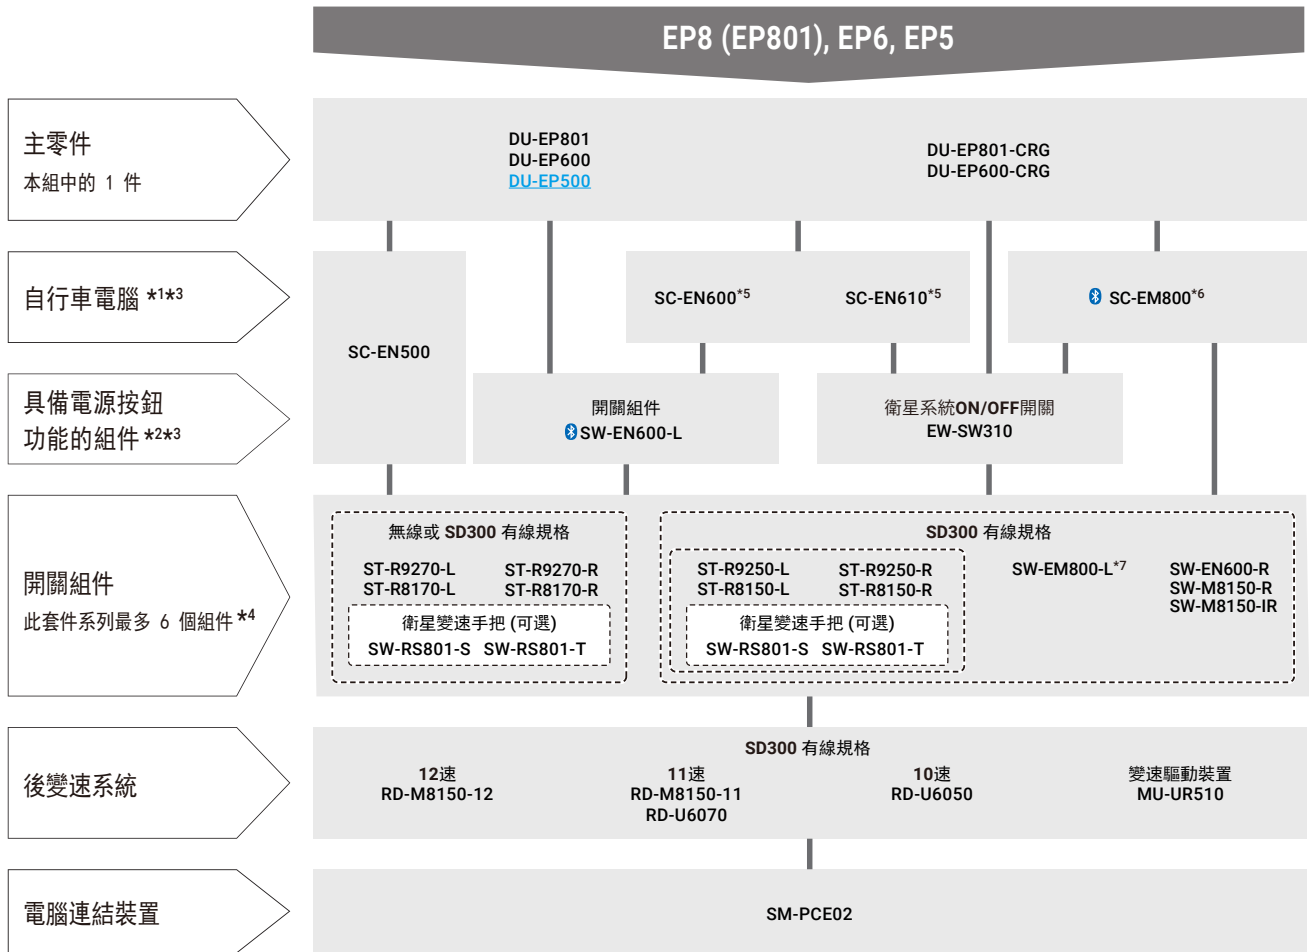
EP8 (EP801), EP6, EP5

主零件
本組中的 1 件

DU-EP801
DU-EP600
DU-EP500

DU-EP801-CRG
DU-EP600-CRG

自行車電腦 $*^1*^3$

SC-EN500

SC-EN600$^{*5}$ SC-EN610$^{*5}$

SC-EM800$^{*6}$

具備電源按鈕功能的組件 $*^2*^3$

開關組件
SW-EN600-L

衛星系統ON/OFF開關
EW-SW310

開關組件
此套件系列最多 6 個組件 $*^4$

無線或 SD300 有線規格
ST-R9270-L ST-R9270-R
ST-R8170-L ST-R8170-R
衛星變速手把 (可選)
SW-RS801-S SW-RS801-T

SD300 有線規格
ST-R9250-L ST-R9250-R
ST-R8150-L ST-R8150-R
衛星變速手把 (可選)
SW-RS801-S SW-RS801-T

SW-EM800-L$^{*7}$

SW-EN600-R
SW-M8150-R
SW-M8150-IR

後變速系統

SD300 有線規格
12速
RD-M8150-12
11速
RD-M8150-11
RD-U6070
10速
RD-U6050
變速驅動裝置
MU-UR510

電腦連結裝置

SM-PCE02